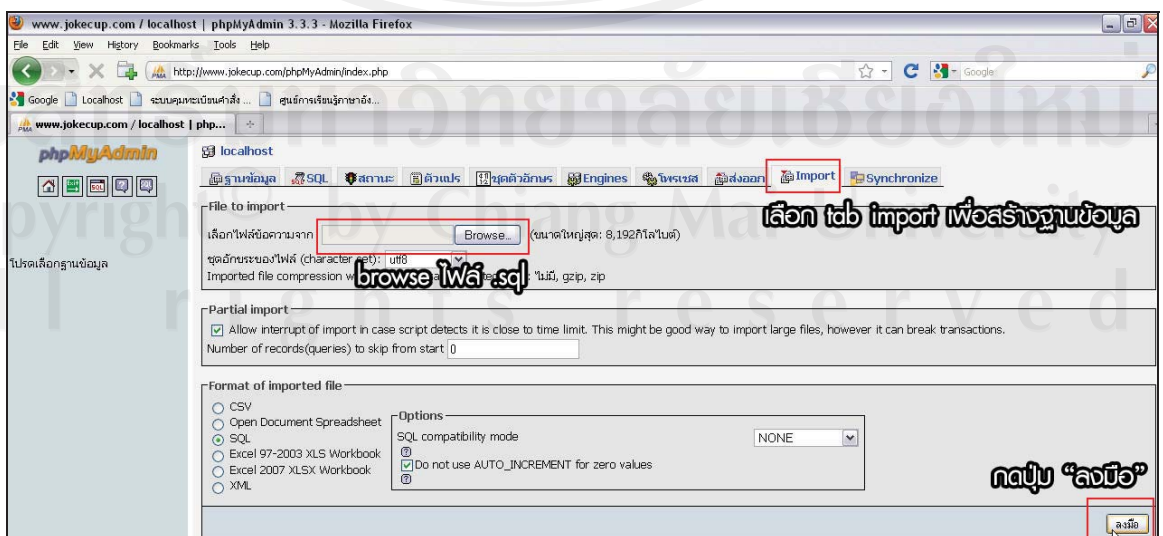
www.jokecup.com / localhost | phpMyAdmin 3.3.3 - Mozilla Firefox

File Edit View History Bookmarks Tools Help

http://www.jokecup.com/phpMyAdmin/index.php

Google

Google Localhost ระบบคุมทะเบียนคำสั่ง ... ศูนย์การเรียนรู้ภาษาอัง...

www.jokecup.com / localhost | php...

phpMyAdmin

localhost

ฐานข้อมูล SQL สถานะ ตัวแปร ชุดตัวอักษร Engines โพรเซส ส่งออก Import Synchronize

File to import

เลือกไฟล์ข้อความจาก Browse... (ขนาดใหญ่สุด: 8,192กิโลไบต์)

ชุดอักขระของไฟล์ (character set): utf8

Imported file compression w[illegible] ไม่มี, gzip, zip

เลือก tab import เพื่อสร้างฐานข้อมูล

browse ไฟล์ .sql

โปรดเลือกฐานข้อมูล

Partial import

Allow interrupt of import in case script detects it is close to time limit. This might be good way to import large files, however it can break transactions.

Number of records(queries) to skip from start 0

Format of imported file

CSV
Open Document Spreadsheet
SQL
Excel 97-2003 XLS Workbook
Excel 2007 XLSX Workbook
XML

Options

SQL compatibility mode NONE

Do not use AUTO_INCREMENT for zero values

กดปุ่ม "ลงมือ"

ลงมือ